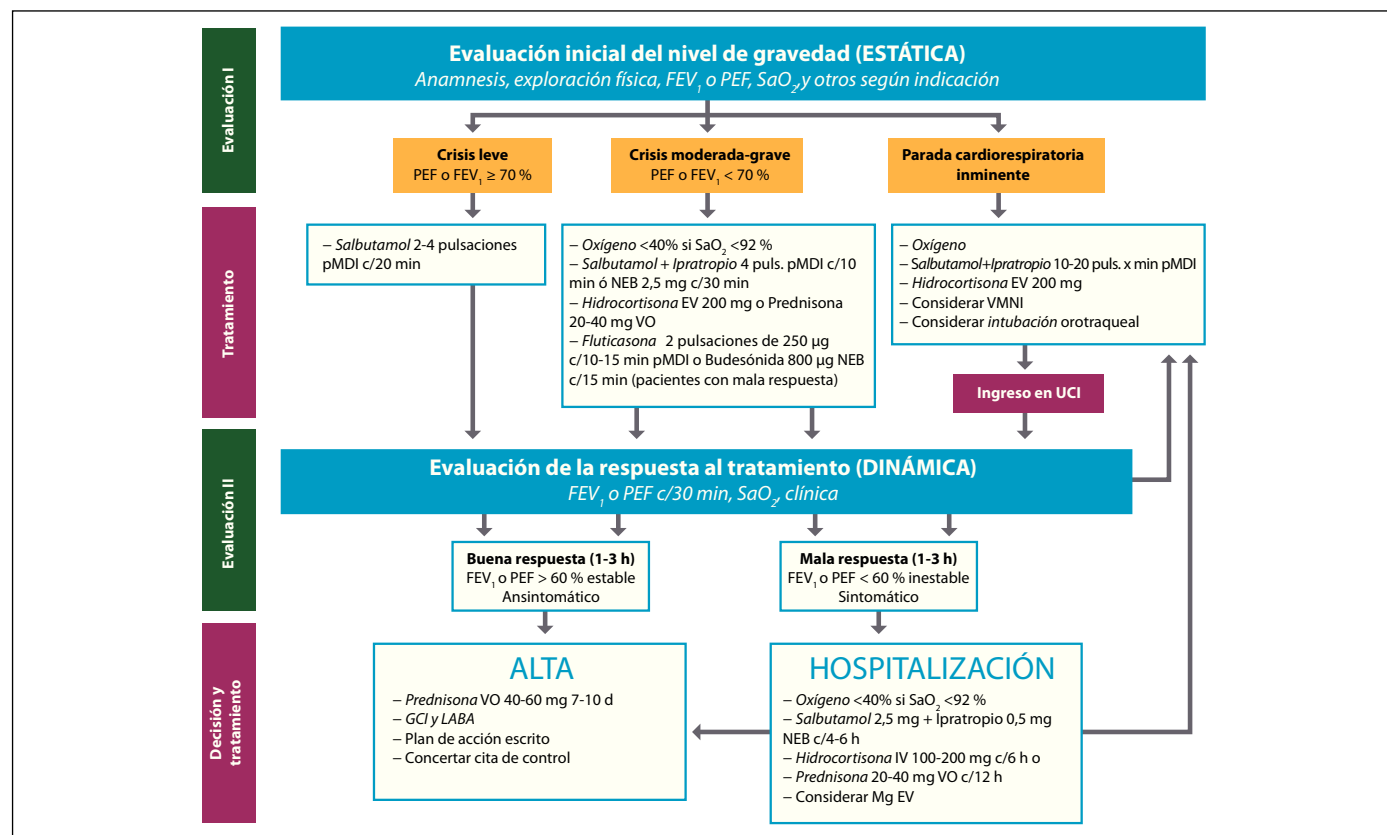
Evaluación I

Evaluación inicial del nivel de gravedad (ESTÁTICA)
Anamnesis, exploración física, $FEV_1$ o PEF, $SaO_2$ y otros según indicación

Crisis leve
PEF o $FEV_1 \geq 70$ %

Crisis moderada-grave
PEF o $FEV_1 < 70$ %

Parada cardiorespiratoria inminente

Tratamiento

– Salbutamol 2-4 pulsaciones pMDI c/20 min

– Oxígeno <40% si $SaO_2$ <92 %
– Salbutamol + Ipratropio 4 puls. pMDI c/10 min ó NEB 2,5 mg c/30 min
– Hidrocortisona EV 200 mg o Prednisona 20-40 mg VO
– Fluticasona 2 pulsaciones de 250 µg c/10-15 min pMDI o Budesónida 800 µg NEB c/15 min (pacientes con mala respuesta)

– Oxígeno
– Salbutamol+Ipratropio 10-20 puls. x min pMDI
– Hidrocortisona EV 200 mg
– Considerar VMNI
– Considerar intubación orotraqueal

Ingreso en UCI

Evaluación II

Evaluación de la respuesta al tratamiento (DINÁMICA)
$FEV_1$ o PEF c/30 min, $SaO_2$, clínica

Buena respuesta (1-3 h)
$FEV_1$ o PEF > 60 % estable
Ansintomático

Mala respuesta (1-3 h)
$FEV_1$ o PEF < 60 % inestable
Sintomático

Decisión y tratamiento

ALTA
– Prednisona VO 40-60 mg 7-10 d
– GCI y LABA
– Plan de acción escrito
– Concertar cita de control

HOSPITALIZACIÓN
– Oxígeno <40% si $SaO_2$ <92 %
– Salbutamol 2,5 mg + Ipratropio 0,5 mg NEB c/4-6 h
– Hidrocortisona IV 100-200 mg c/6 h o
– Prednisona 20-40 mg VO c/12 h
– Considerar Mg EV